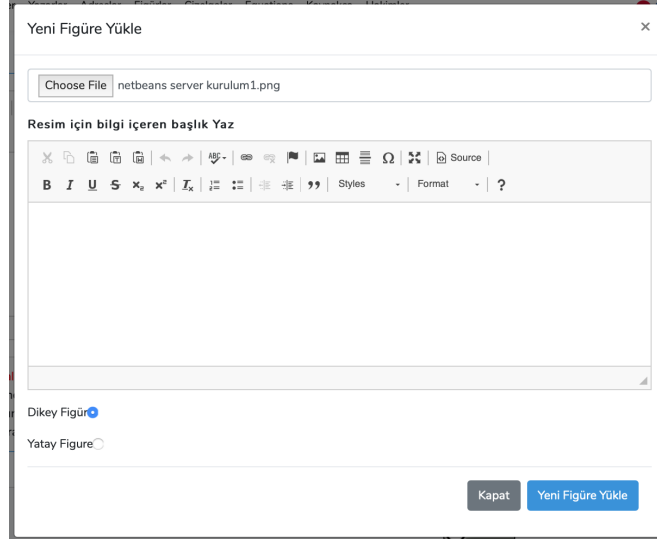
Yeni Figüre Yükle

×

Choose File netbeans server kurulum1.png

Resim için bilgi içeren başlık Yaz

Source

B I U S $x_2$ $x^2$ $I_x$ 99 Styles Format ?

Dikey Figür

Yatay Figure

Kapat Yeni Figüre Yükle